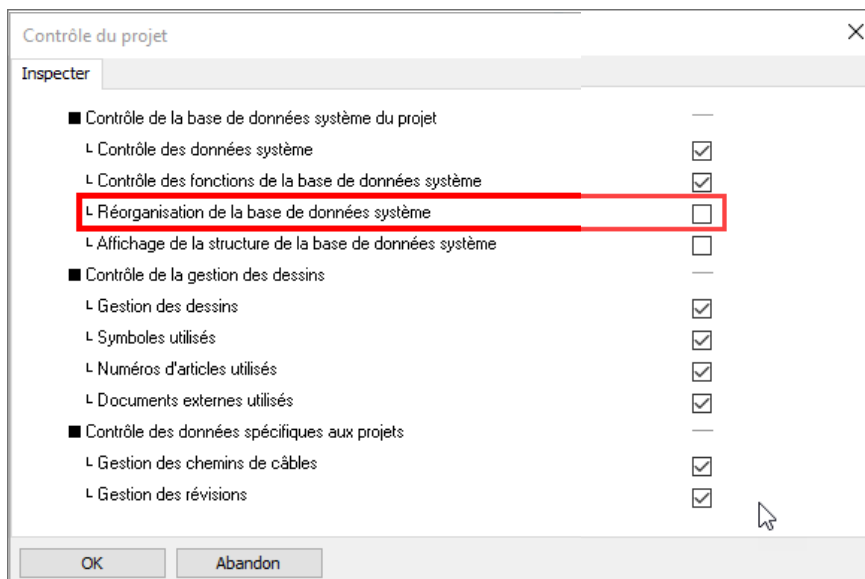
Contrôle du projet

Inspecter

■ Contrôle de la base de données système du projet
└ Contrôle des données système
└ Contrôle des fonctions de la base de données système
└ Réorganisation de la base de données système
└ Affichage de la structure de la base de données système
■ Contrôle de la gestion des dessins
└ Gestion des dessins
└ Symboles utilisés
└ Numéros d'articles utilisés
└ Documents externes utilisés
■ Contrôle des données spécifiques aux projets
└ Gestion des chemins de câbles
└ Gestion des révisions

OK
Abandon